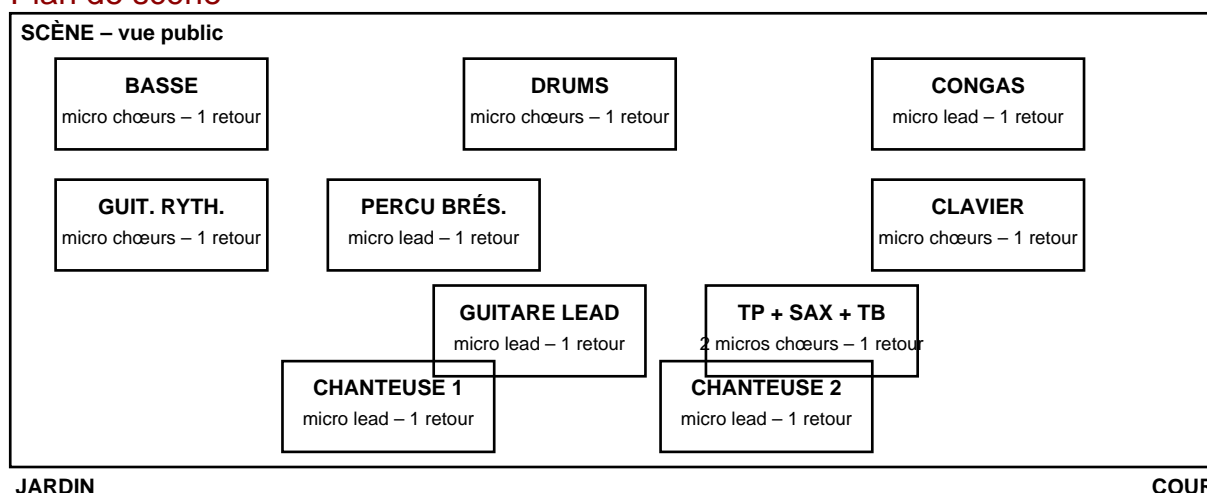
Plan de scène

SCÈNE – vue public

BASSE
micro chœurs – 1 retour

DRUMS
micro chœurs – 1 retour

CONGAS
micro lead – 1 retour

GUIT. RYTH.
micro chœurs – 1 retour

PERCU BRÉS.
micro lead – 1 retour

CLAVIER
micro chœurs – 1 retour

GUITARE LEAD
micro lead – 1 retour

TP + SAX + TB
2 micros chœurs – 1 retour

CHANTEUSE 1
micro lead – 1 retour

CHANTEUSE 2
micro lead – 1 retour

JARDIN

COUR